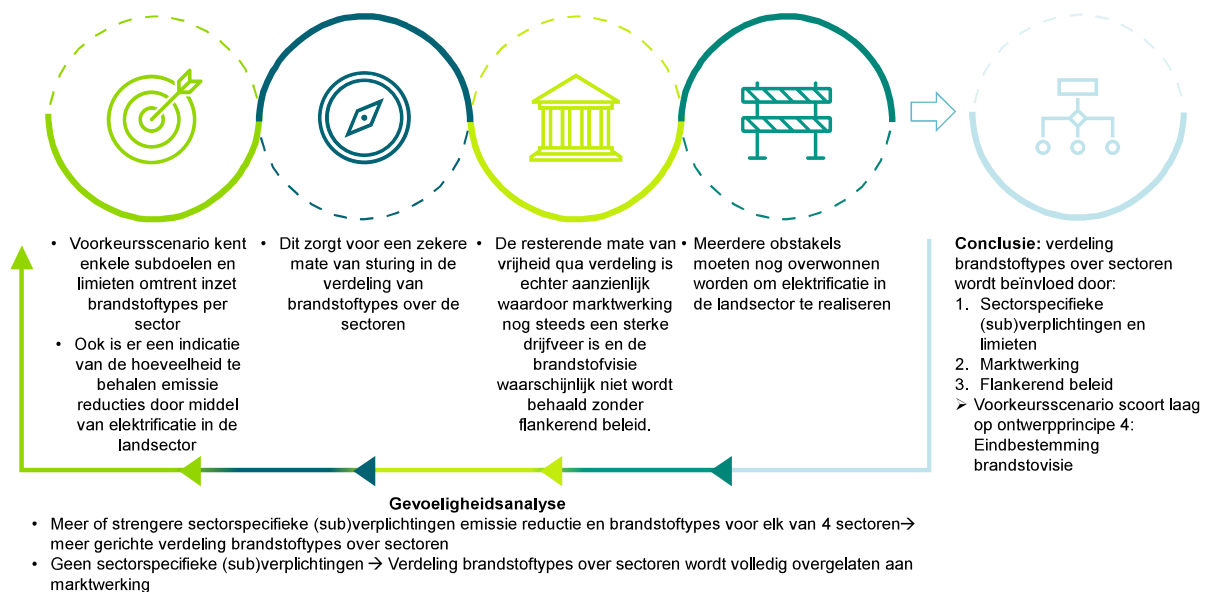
• Voorkeursscenario kent enkele subdoelen en limieten omtrent inzet brandstoftypes per sector
• Ook is er een indicatie van de hoeveelheid te behalen emissie reducties door middel van elektrificatie in de landsector

• Dit zorgt voor een zekere mate van sturing in de verdeling van brandstoftypes over de sectoren

• De resterende mate van vrijheid qua verdeling is echter aanzienlijk waardoor marktwerking nog steeds een sterke drijfveer is en de brandstofvisie waarschijnlijk niet wordt behaald zonder flankerend beleid.

• Meerdere obstakels moeten nog overwonnen worden om elektrificatie in de landsector te realiseren

Conclusie: verdeling brandstoftypes over sectoren wordt beïnvloed door:
1. Sectorspecifieke (sub)verplichtingen en limieten
2. Marktwerking
3. Flankerend beleid
➢ Voorkeursscenario scoort laag op ontwerpprincipe 4: Eindbestemming brandstovisie

Gevoeligheidsanalyse
• Meer of strengere sectorspecifieke (sub)verplichtingen emissie reductie en brandstoftypes voor elk van 4 sectoren→ meer gerichte verdeling brandstoftypes over sectoren
• Geen sectorspecifieke (sub)verplichtingen → Verdeling brandstoftypes over sectoren wordt volledig overgelaten aan marktwerking